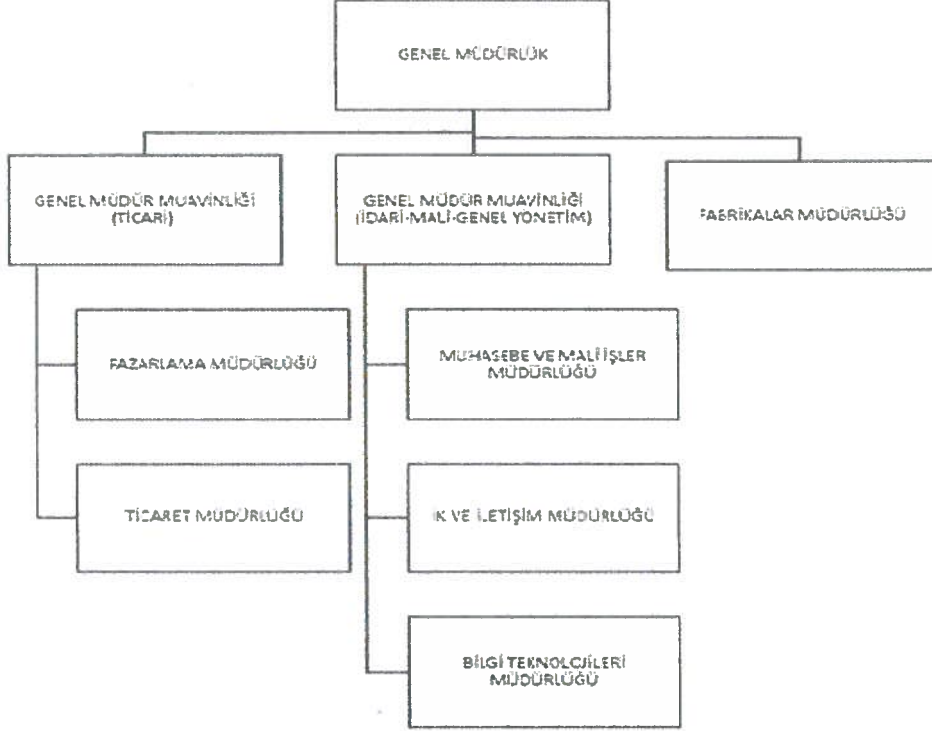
GENEL MÜDÜRLÜK

GENEL MÜDÜR MUAVİNLİĞİ (TİCARİ)

GENEL MÜDÜR MUAVİNLİĞİ (İDARİ-MALİ-GENEL YÖNETİM)

FABRİKALAR MÜDÜRLÜĞÜ

PAZARLAMA MÜDÜRLÜĞÜ

MUHASEBE VE MALİ İŞLER MÜDÜRLÜĞÜ

TİCARET MÜDÜRLÜĞÜ

İK VE İLETİŞİM MÜDÜRLÜĞÜ

BİLGİ TEKNOLOJİLERİ MÜDÜRLÜĞÜ